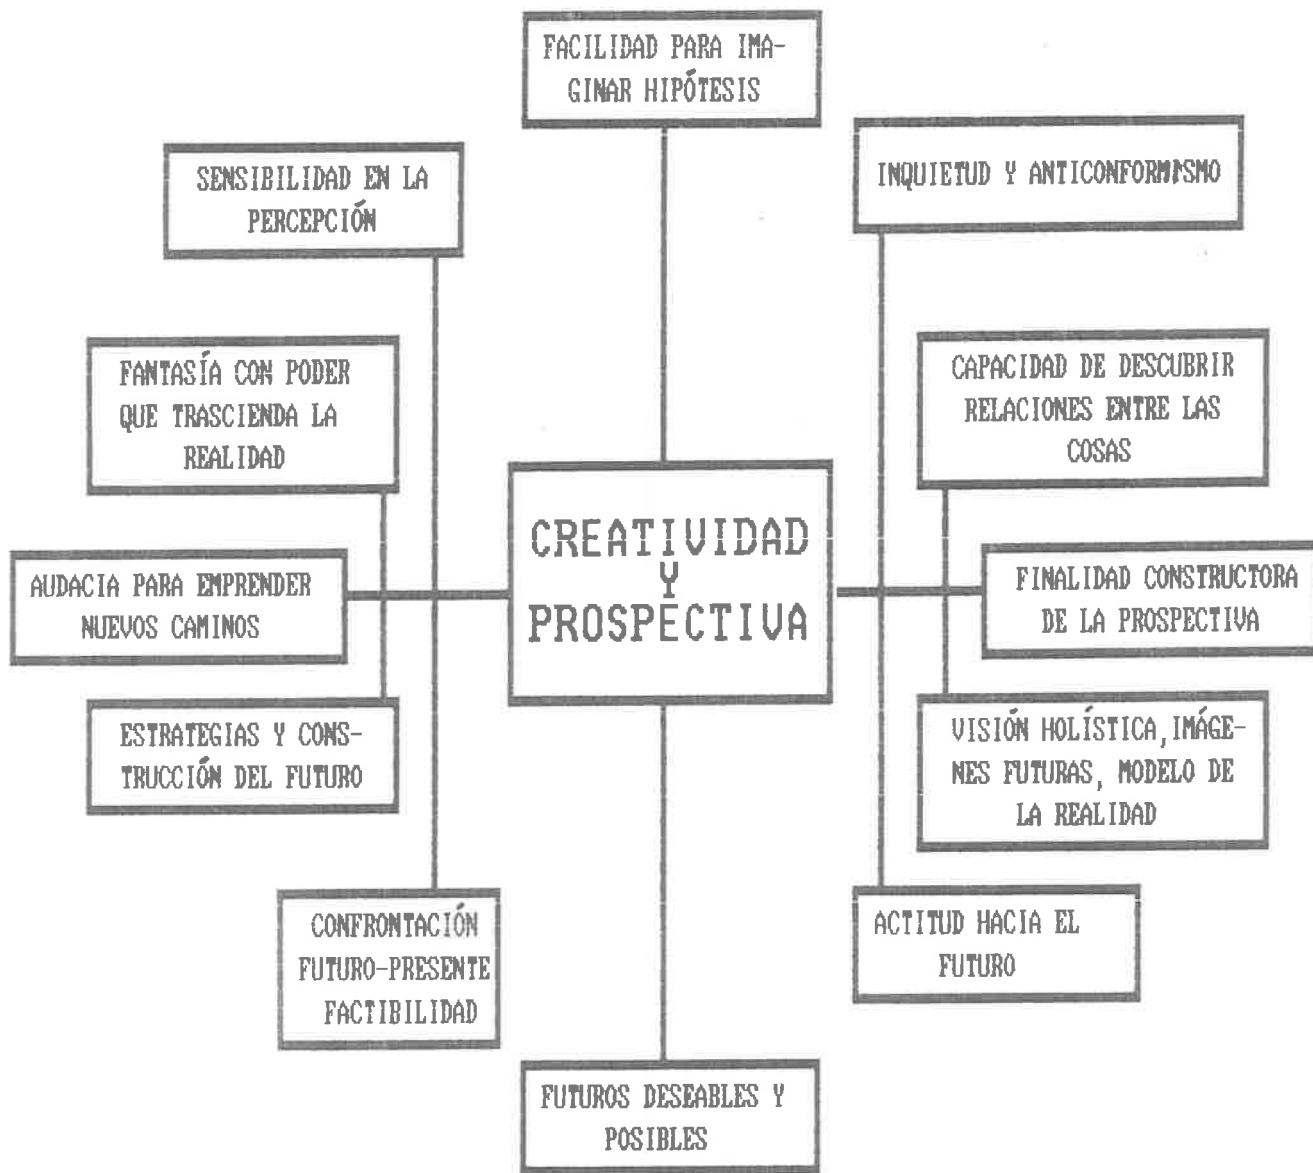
FACILIDAD PARA IMAGINAR HIPÓTESIS

SENSIBILIDAD EN LA PERCEPCIÓN

INQUIETUD Y ANTICONFORMISMO

FANTASÍA CON PODER QUE TRASCIENDA LA REALIDAD

CAPACIDAD DE DESCUBRIR RELACIONES ENTRE LAS COSAS

CREATIVIDAD Y PROSPECTIVA

AUDACIA PARA EMPRENDER NUEVOS CAMINOS

FINALIDAD CONSTRUCTORA DE LA PROSPECTIVA

ESTRATEGIAS Y CONSTRUCCIÓN DEL FUTURO

VISIÓN HOLÍSTICA, IMÁGENES FUTURAS, MODELO DE LA REALIDAD

CONFRONTACIÓN FUTURO-PRESENTE FACTIBILIDAD

ACTITUD HACIA EL FUTURO

FUTUROS DESEABLES Y POSIBLES